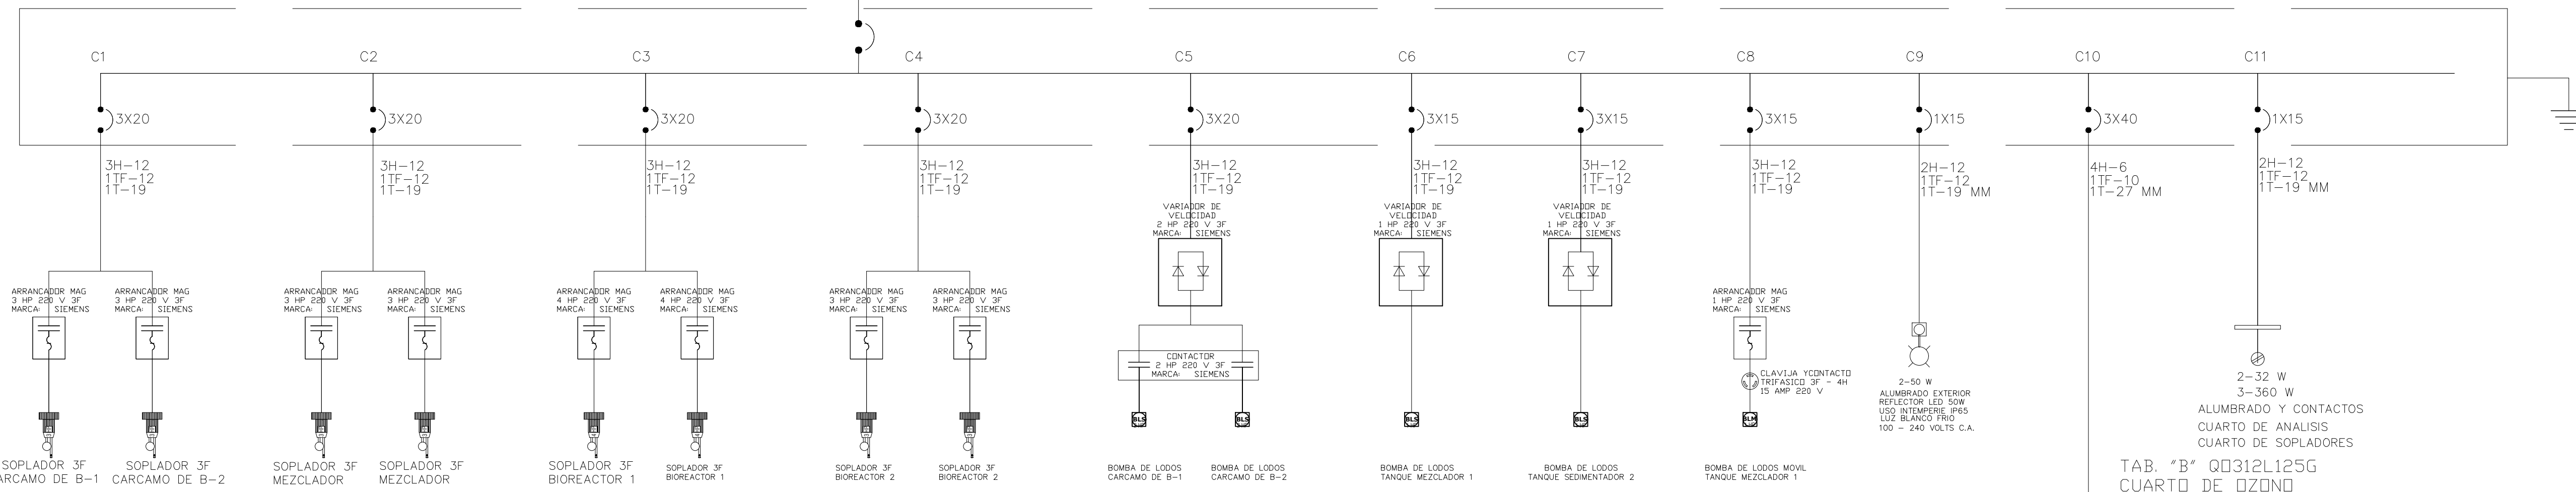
C1 C2 C3 C4 C5 C6 C7 C8 C9 C10 C11

3X20 3X20 3X20 3X20 3X20 3X15 3X15 3X15 1X15 3X40 1X15

3H–12 1TF–12 1T–19

3H–12 1TF–12 1T–19

3H–12 1TF–12 1T–19

3H–12 1TF–12 1T–19

3H–12 1TF–12 1T–19

3H–12 1TF–12 1T–19

3H–12 1TF–12 1T–19

3H–12 1TF–12 1T–19

2H–12 1TF–12 1T–19 MM

4H–6 1TF–10 1T–27 MM

2H–12 1TF–12 1T–19 MM

ARRANCADOR MAG 3 HP 220 V 3F MARCA: SIEMENS

ARRANCADOR MAG 3 HP 220 V 3F MARCA: SIEMENS

ARRANCADOR MAG 3 HP 220 V 3F MARCA: SIEMENS

ARRANCADOR MAG 3 HP 220 V 3F MARCA: SIEMENS

ARRANCADOR MAG 4 HP 220 V 3F MARCA: SIEMENS

ARRANCADOR MAG 4 HP 220 V 3F MARCA: SIEMENS

ARRANCADOR MAG 3 HP 220 V 3F MARCA: SIEMENS

ARRANCADOR MAG 3 HP 220 V 3F MARCA: SIEMENS

VARIADOR DE VELOCIDAD 2 HP 220 V 3F MARCA: SIEMENS

CONTACTOR 2 HP 220 V 3F MARCA: SIEMENS

VARIADOR DE VELOCIDAD 1 HP 220 V 3F MARCA: SIEMENS

VARIADOR DE VELOCIDAD 1 HP 220 V 3F MARCA: SIEMENS

ARRANCADOR MAG 1 HP 220 V 3F MARCA: SIEMENS

CLAVIJA YCONTACTO TRIFASICO 3F - 4H 15 AMP 220 V

2-50 W
ALUMBRADO EXTERIOR REFLECTOR LED 50W USO INTEMPERIE IP65 LUZ BLANCO FRIO 100 – 240 VOLTS C.A.

2-32 W
3-360 W
ALUMBRADO Y CONTACTOS
CUARTO DE ANALISIS
CUARTO DE SOPLADORES

SOPLADOR 3F CARCAMO DE B-1
SOPLADOR 3F CARCAMO DE B-2
SOPLADOR 3F MEZCLADOR
SOPLADOR 3F MEZCLADOR
SOPLADOR 3F BIOREACTOR 1
SOPLADOR 3F BIOREACTOR 1
SOPLADOR 3F BIOREACTOR 2
SOPLADOR 3F BIOREACTOR 2
BOMBA DE LODOS CARCAMO DE B-1
BOMBA DE LODOS CARCAMO DE B-2
BOMBA DE LODOS TANQUE MEZCLADOR 1
BOMBA DE LODOS TANQUE SEDIMENTADOR 2
BOMBA DE LODOS MOVIL TANQUE MEZCLADOR 1

TAB. "B" QO312L125G
CUARTO DE OZONO